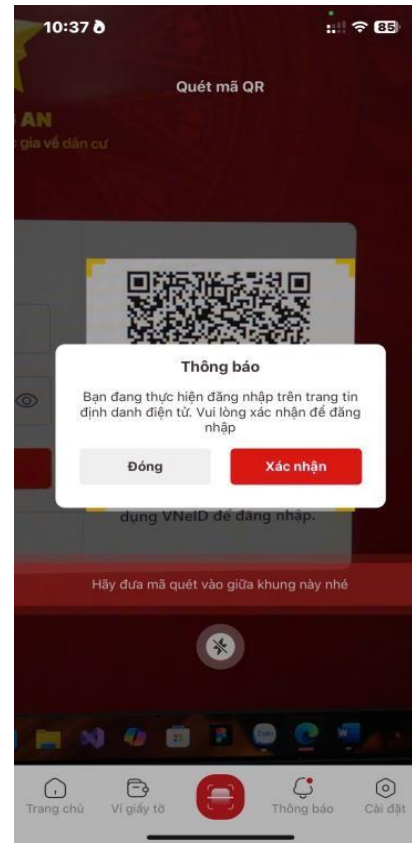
10:37

85

Quét mã QR

AN

gia về dân cư

Thông báo

Bạn đang thực hiện đăng nhập trên trang tin định danh điện tử. Vui lòng xác nhận để đăng nhập

Đóng

Xác nhận

dụng VNeID để đăng nhập.

Hãy đưa mã quét vào giữa khung này nhé

Trang chủ

Ví giấy tờ

Thông báo

Cài đặt